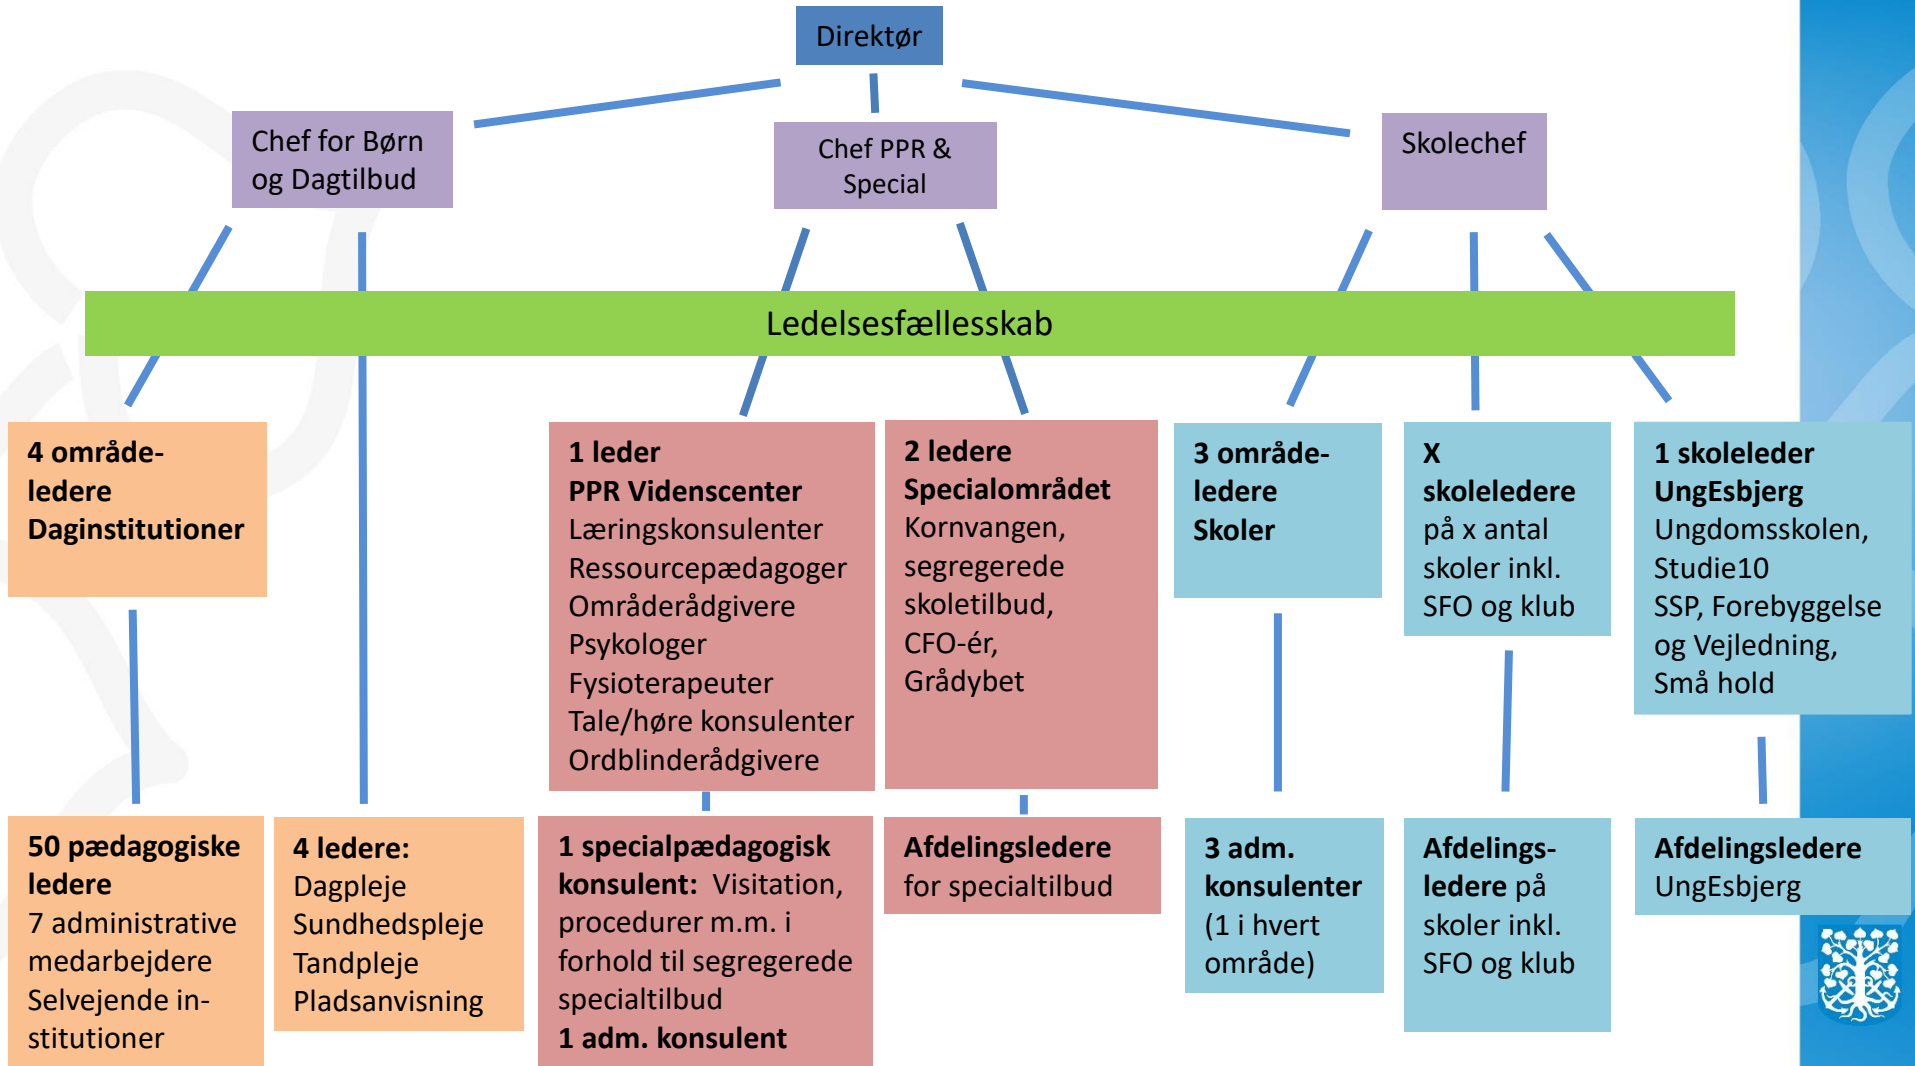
Direktør

Chef for Børn og Dagtilbud

Chef PPR & Special

Skolechef

Ledelsesfællesskab

**4 område-ledere Daginstitutioner**

**1 leder PPR Videnscenter**
Læringskonsulenter
Ressourcepædagoger
Områderådgivere
Psykologer
Fysioterapeuter
Tale/høre konsulenter
Ordblinderådgivere

**2 ledere Specialområdet**
Kornvangen, segregerede skoletilbud, CFO-ér, Grådybet

**3 område-ledere Skoler**

**X skoleledere**
på x antal skoler inkl. SFO og klub

**1 skoleleder UngEsbjerg**
Ungdomsskolen, Studie10
SSP, Forebyggelse og Vejledning, Små hold

**50 pædagogiske ledere**
7 administrative medarbejdere
Selvejende institutioner

**4 ledere:**
Dagpleje
Sundhedspleje
Tandpleje
Pladsanvisning

**1 specialpædagogisk konsulent:** Visitation, procedurer m.m. i forhold til segregerede specialtilbud
**1 adm. konsulent**

**Afdelingsledere**
for specialtilbud

**3 adm. konsulenter**
(1 i hvert område)

**Afdelings-ledere** på skoler inkl. SFO og klub

**Afdelingsledere**
UngEsbjerg